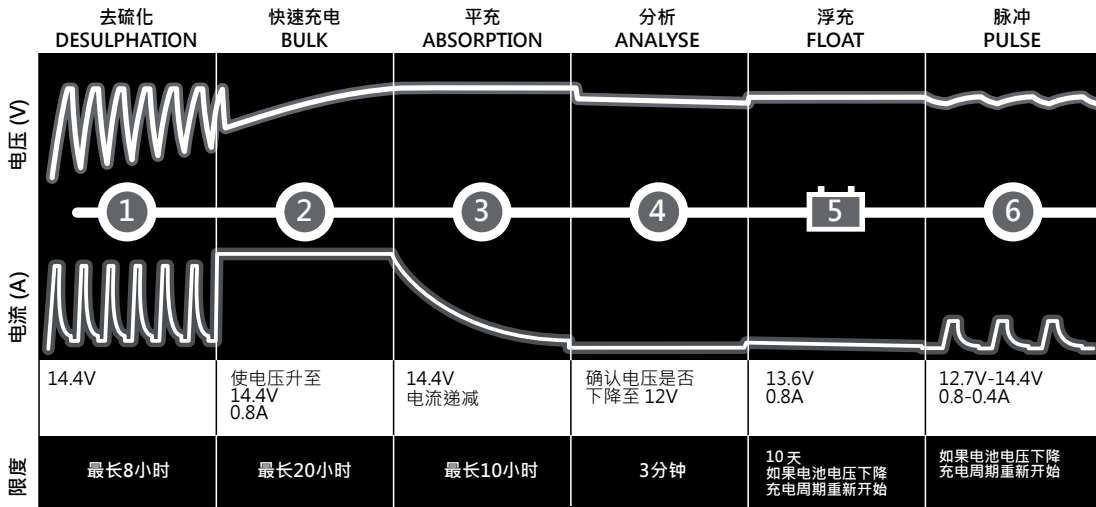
| | 去硫化 DESULPHATION | 快速充电 BULK | 平充 ABSORPTION | 分析 ANALYSE | 浮充 FLOAT | 脉冲 PULSE |
|---|---|---|---|---|---|---|
| 电压 (V) | | | | | | |
| | 1 | 2 | 3 | 4 | 5 | 6 |
| 电流 (A) | | | | | | |
| | 14.4V | 使电压升至 14.4V 0.8A | 14.4V 电流递减 | 确认电压是否下降至 12V | 13.6V 0.8A | 12.7V-14.4V 0.8-0.4A |
| 限度 | 最长8小时 | 最长20小时 | 最长10小时 | 3分钟 | 10 天 如果电池电压下降充电周期重新开始 | 如果电池电压下降充电周期重新开始 |